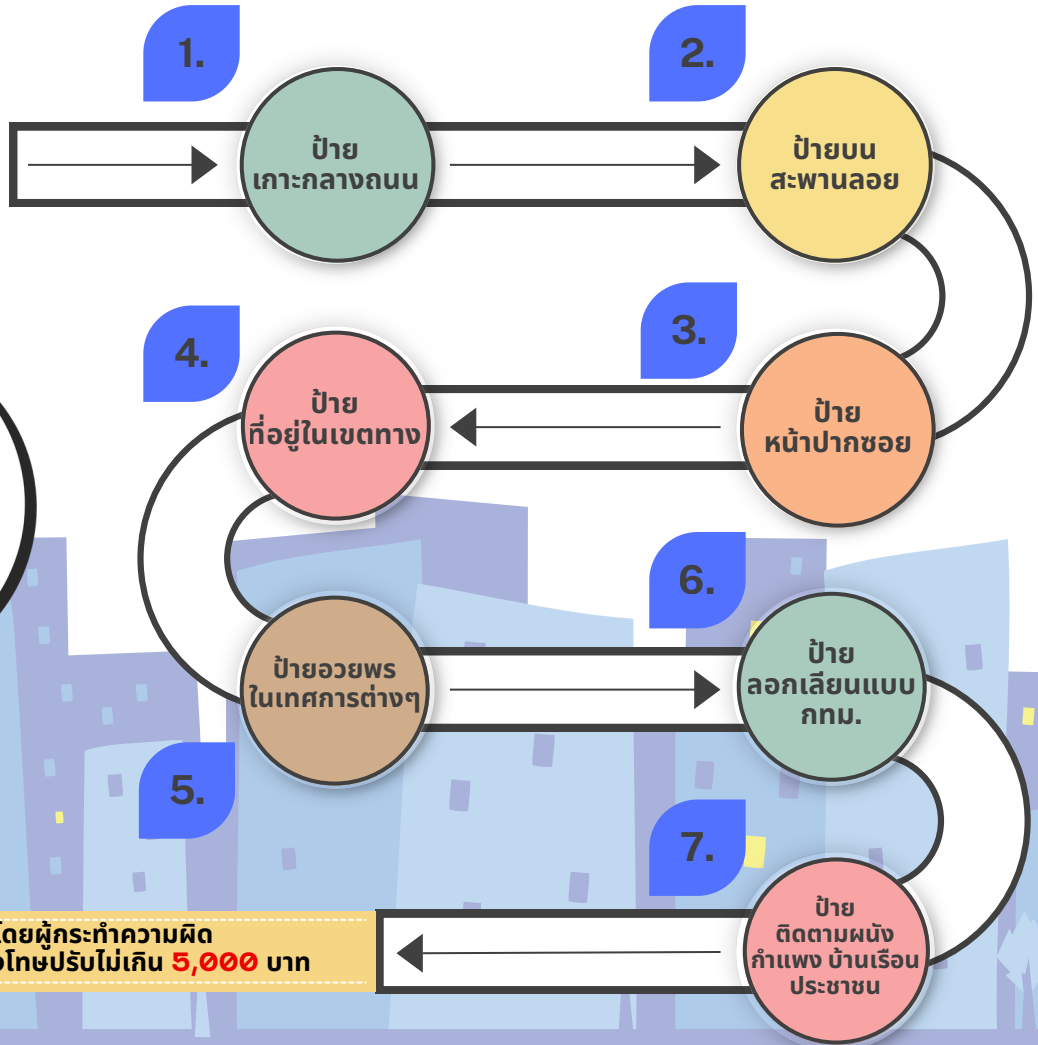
1.

ป้าย เกาะกลางถนน

2.

ป้ายบน สะพานลอย

3.

ป้าย หน้าปากซอย

4.

ป้าย ที่อยู่ในเขตทาง

5.

ป้ายอวยพร ในเทศการต่างๆ

6.

ป้าย ลอกเลียนแบบ กทม.

7.

ป้าย ติดตามผนัง กำแพง บ้านเรือน ประชาชน

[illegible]โดยผู้กระทำความผิด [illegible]โทษปรับไม่เกิน 5,000 บาท